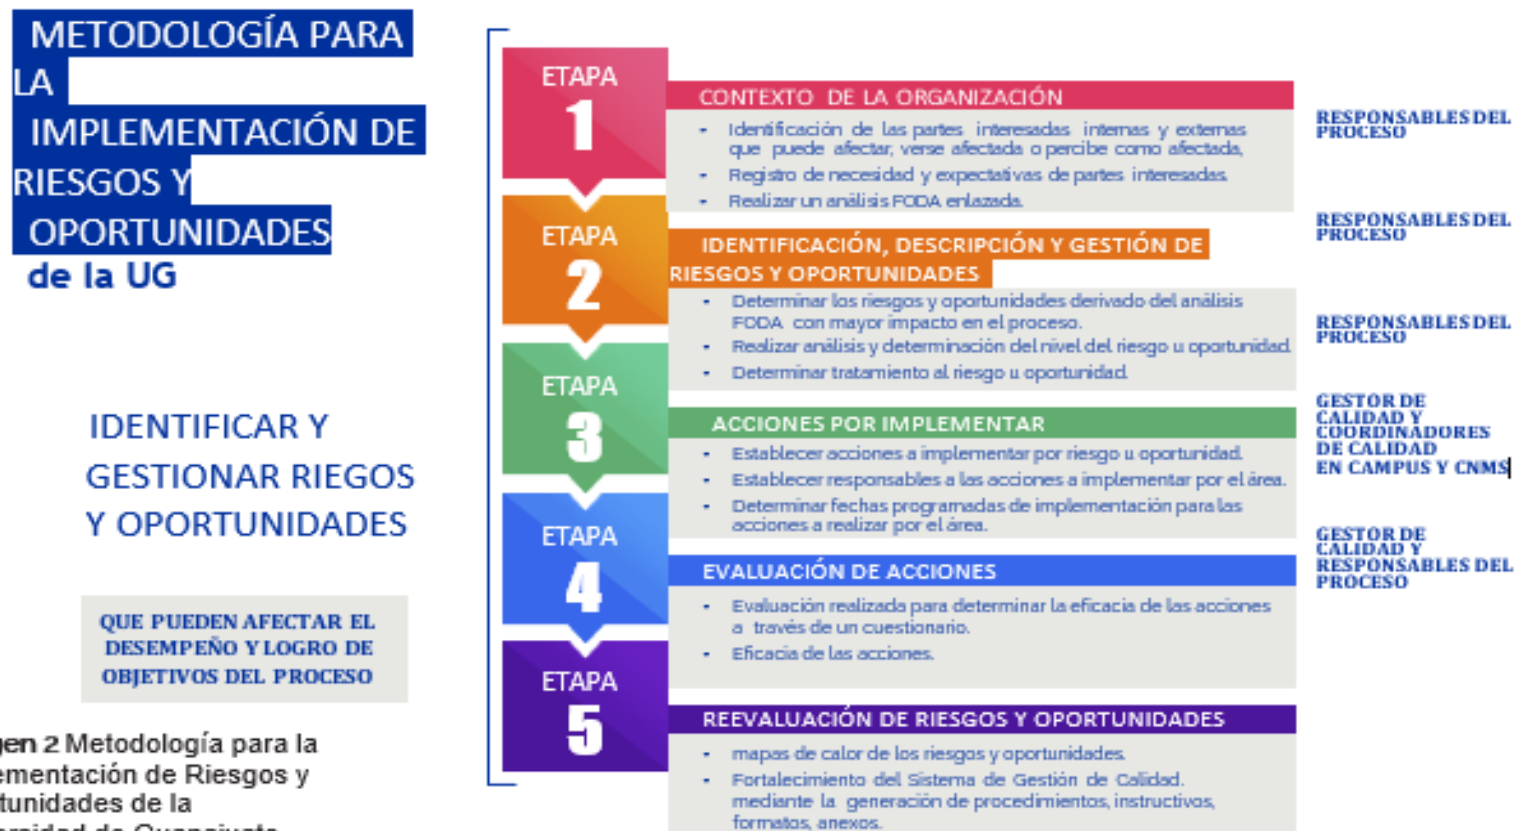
METODOLOGÍA PARA LA IMPLEMENTACIÓN DE RIESGOS Y OPORTUNIDADES de la UG

IDENTIFICAR Y GESTIONAR RIEGOS Y OPORTUNIDADES

QUE PUEDEN AFECTAR EL DESEMPEÑO Y LOGRO DE OBJETIVOS DEL PROCESO

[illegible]gen 2 Metodología para la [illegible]ementación de Riesgos y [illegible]tunidades de la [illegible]

ETAPA 1

CONTEXTO DE LA ORGANIZACIÓN

- Identificación de las partes interesadas internas y externas que puede afectar, verse afectada o percibe como afectada.
- Registro de necesidad y expectativas de partes interesadas.
- Realizar un análisis FODA enlazada.

RESPONSABLES DEL PROCESO

ETAPA 2

IDENTIFICACIÓN, DESCRIPCIÓN Y GESTIÓN DE RIESGOS Y OPORTUNIDADES

- Determinar los riesgos y oportunidades derivado del análisis FODA con mayor impacto en el proceso.
- Realizar análisis y determinación del nivel del riesgo u oportunidad.
- Determinar tratamiento al riesgo u oportunidad.

RESPONSABLES DEL PROCESO

RESPONSABLES DEL PROCESO

ETAPA 3

ACCIONES POR IMPLEMENTAR

- Establecer acciones a implementar por riesgo u oportunidad.
- Establecer responsables a las acciones a implementar por el área.
- Determinar fechas programadas de implementación para las acciones a realizar por el área.

GESTOR DE CALIDAD Y COORDINADORES DE CALIDAD EN CAMPUS Y CNMS

ETAPA 4

EVALUACIÓN DE ACCIONES

- Evaluación realizada para determinar la eficacia de las acciones a través de un cuestionario.
- Eficacia de las acciones.

GESTOR DE CALIDAD Y RESPONSABLES DEL PROCESO

ETAPA 5

REEVALUACIÓN DE RIESGOS Y OPORTUNIDADES

- mapas de calor de los riesgos y oportunidades.
- Fortalecimiento del Sistema de Gestión de Calidad. mediante la generación de procedimientos, instructivos, formatos, anexos.